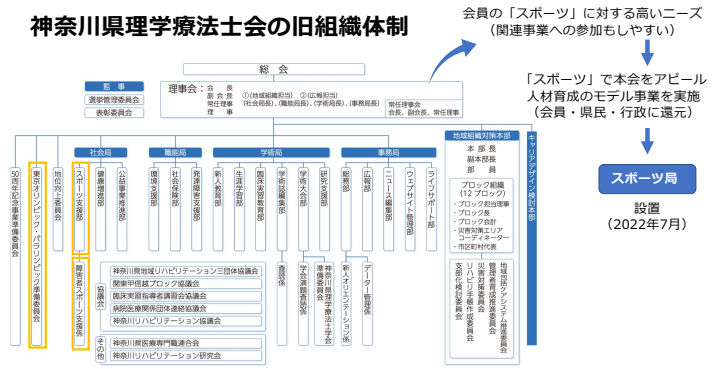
神奈川県理学療法士会の旧組織体制

会員の「スポーツ」に対する高いニーズ
（関連事業への参加もしやすい）

「スポーツ」で本会をアピール
人材育成のモデル事業を実施
（会員・県民・行政に還元）

スポーツ局

設置
（2022年7月）

総会

監事

選挙管理委員会

表彰委員会

理事会：会長
副会長 ①（地域組織担当） ②（広報担当）
常任理事（社会局長）、（職能局長）、（学術局長）、（事務局長）
理事

常任理事会
会長、副会長、常任理事

社会局

職能局

学術局

事務局

地域組織対策本部

本部長
副本部長
部員

ブロック組織
（12ブロック）
・ブロック担当理事
・ブロック長
・ブロック会計
・災害対策エリアコーディネーター
・市区町村代表

キャリアデザイン検討部

50周年記念事業準備委員会

東京オリンピック・パラリンピック準備委員会

地位向上委員会

スポーツ支援部

健康増進部

公益事業推進部

障害者スポーツ支援部

協議会

神奈川県地域リハビリテーション三団体協議会

関東甲信越ブロック協議会

臨床実習指導者講習会協議会

病院医療関係団体連絡協議会

神奈川リハビリテーション協議会

その他

神奈川県医療専門職連合会

神奈川リハビリテーション研究会

職域支援部

社会保険部

発達障害支援部

新人教育部

生涯学習部

臨床実習教育部

学術誌編集部

学術大会部

研究支援部

査読係

学会演題査読係

神奈川県理学療法士学会準備委員会

総務部

広報部

ニュース編集部

ウェブサイト管理部

ライフサポート部

新人オリエンテーション係

データー管理係

地域包括ケアシステム推進委員会

管理者育成推進委員会

災害対策委員会

リハビリ手帳作成委員会

支部化検討委員会